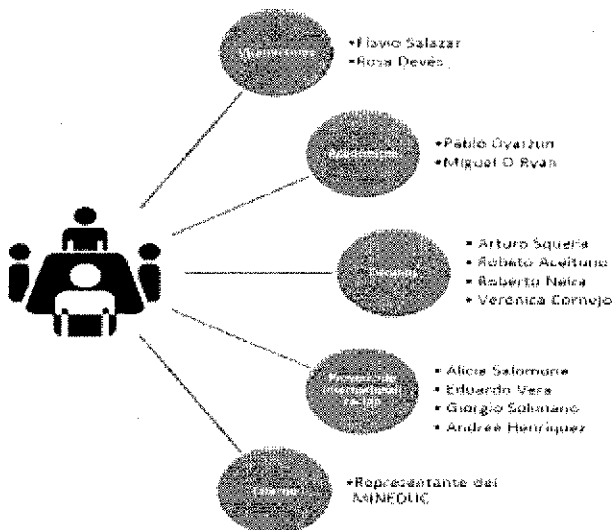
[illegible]
•Flavio Salazar
•Rosa Devés

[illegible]
•Pablo Oyarzun
•Miguel O Ryan

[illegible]
• Arturo Squella
• Roberto Aceituno
• Roberto Neira
• Verónica Cornejo

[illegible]
• Alicia Salomone
• Eduardo Vera
• Giorgio Solimano
• Andrea Henríquez

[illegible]
•Representante del MINEDUC